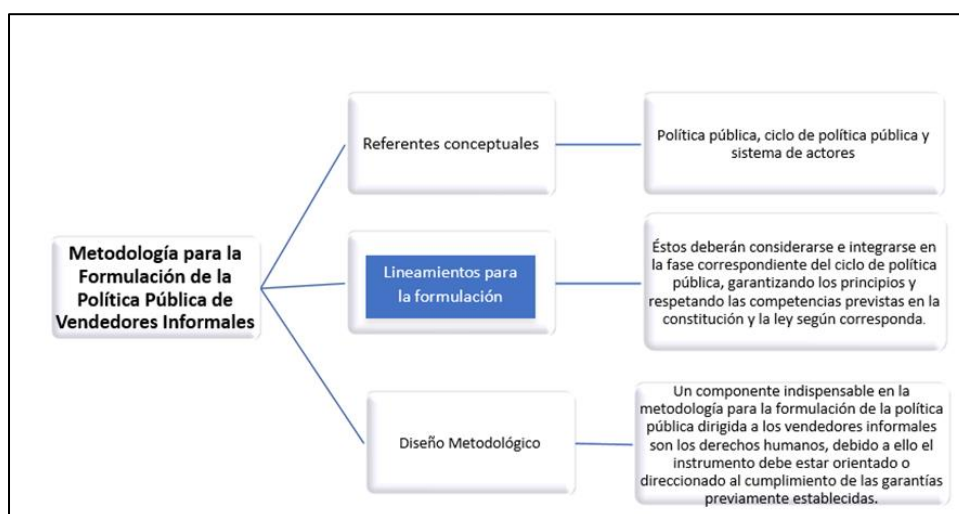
Metodología para la Formulación de la Política Pública de Vendedores Informales

Referentes conceptuales

Política pública, ciclo de política pública y sistema de actores

Lineamientos para la formulación

Éstos deberán considerarse e integrarse en la fase correspondiente del ciclo de política pública, garantizando los principios y respetando las competencias previstas en la constitución y la ley según corresponda.

Diseño Metodológico

Un componente indispensable en la metodología para la formulación de la política pública dirigida a los vendedores informales son los derechos humanos, debido a ello el instrumento debe estar orientado o direccionado al cumplimiento de las garantías previamente establecidas.